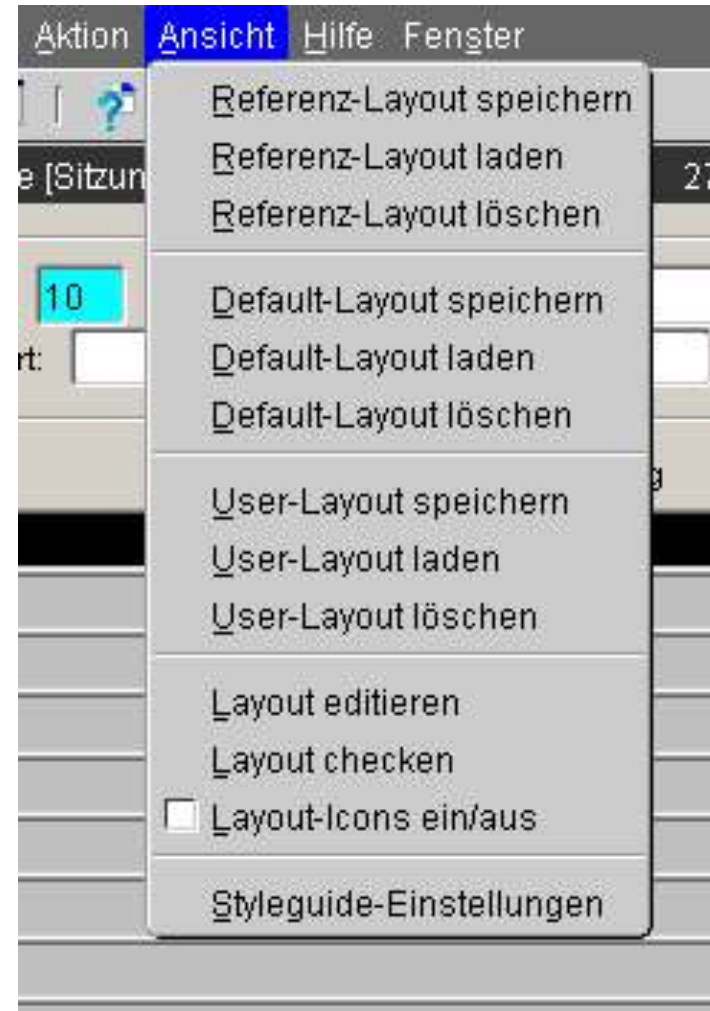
Aktion Ansicht Hilfe Fenster

e [Sitzun

27

10

rt:

g

Referenz-Layout speichern
Referenz-Layout laden
Referenz-Layout löschen

Default-Layout speichern
Default-Layout laden
Default-Layout löschen

User-Layout speichern
User-Layout laden
User-Layout löschen

Layout editieren
Layout checken
Layout-Icons ein/aus

Styleguide-Einstellungen